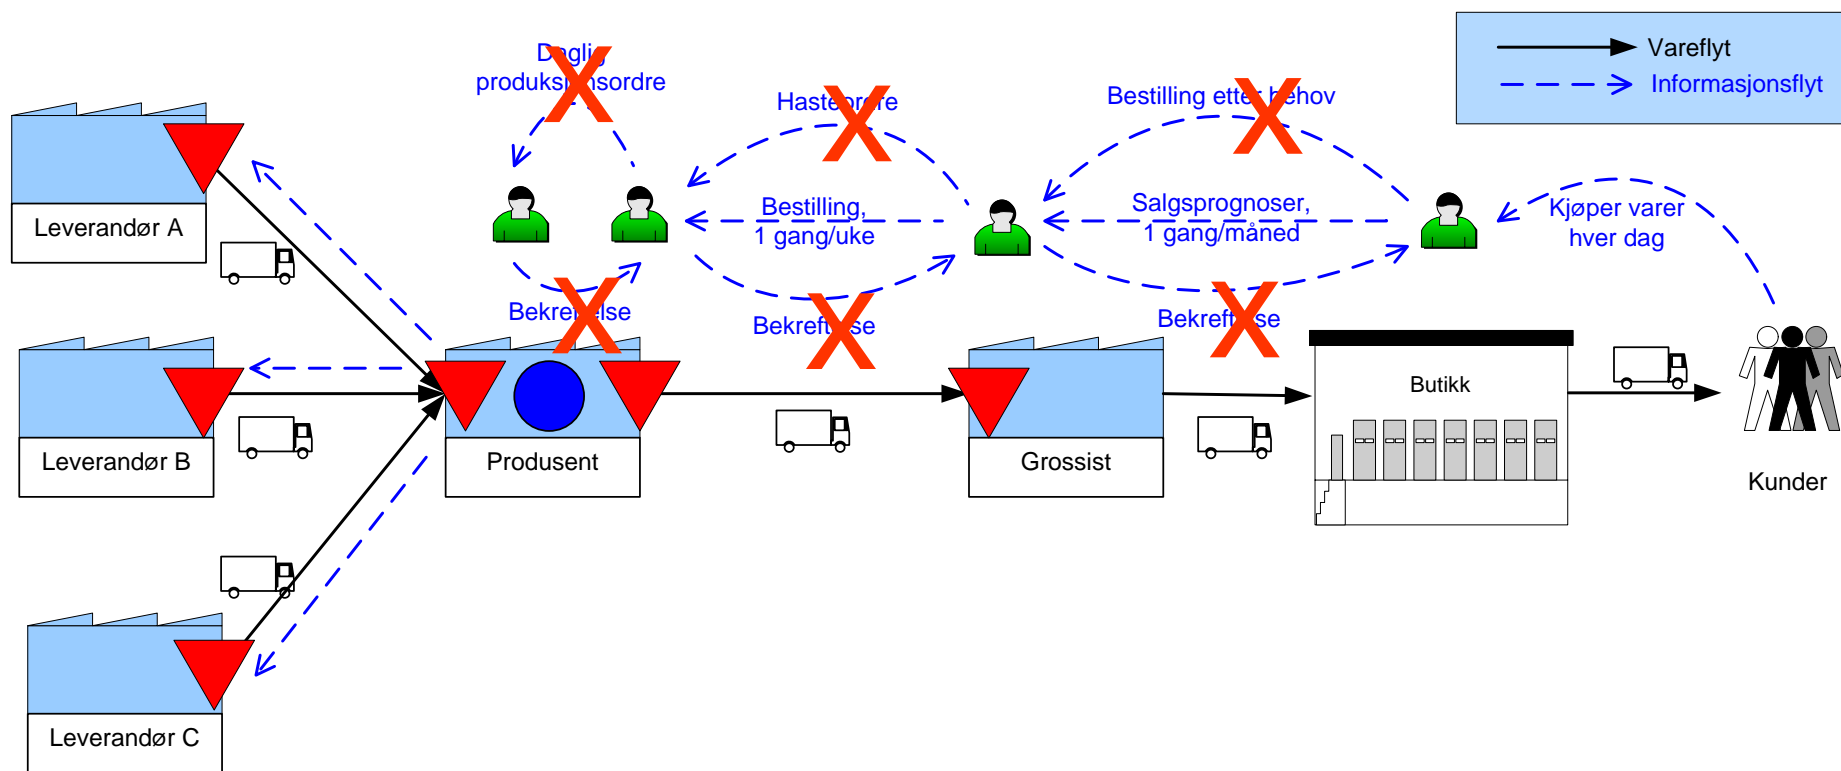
Vareflyt
Informasjonsflyt

D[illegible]gli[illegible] produks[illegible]nsordre

Haste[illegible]re

Bestilling ette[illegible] behov

Bestilling, 1 gang/uke

Salgsprognoser, 1 gang/måned

Kjøper varer hver dag

Bekre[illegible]lse

Bekreft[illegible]se

Bekreft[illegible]se

Leverandør A

Leverandør B

Leverandør C

Produsent

Grossist

Butikk

Kunder